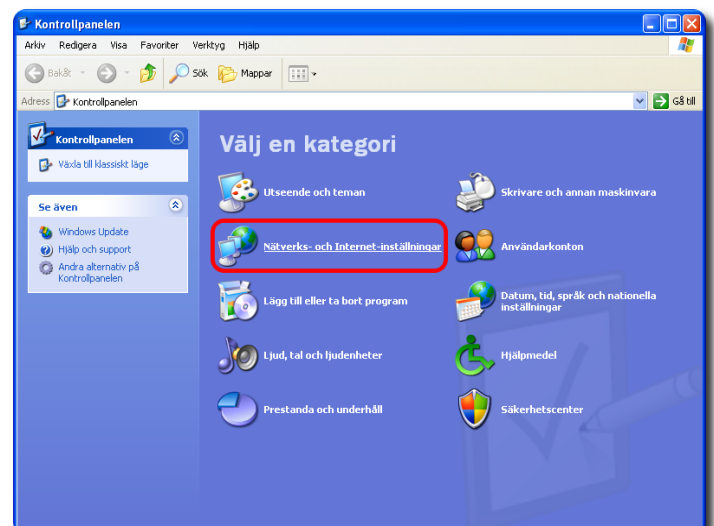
Kontrollpanelen

Arkiv Redigera Visa Favoriter Verktyg Hjälp

Bakåt Sök Mappar

Adress Kontrollpanelen Gå till

Kontrollpanelen

Växla till klassiskt läge

Se även

Windows Update
Hjälp och support
Andra alternativ på Kontrollpanelen

Välj en kategori

Utseende och teman
Skrivare och annan maskinvara
Nätverks- och Internet-inställningar
Användarkonton
Lägg till eller ta bort program
Datum, tid, språk och nationella inställningar
Ljud, tal och ljudenheter
Hjälpmedel
Prestanda och underhåll
Säkerhetscenter